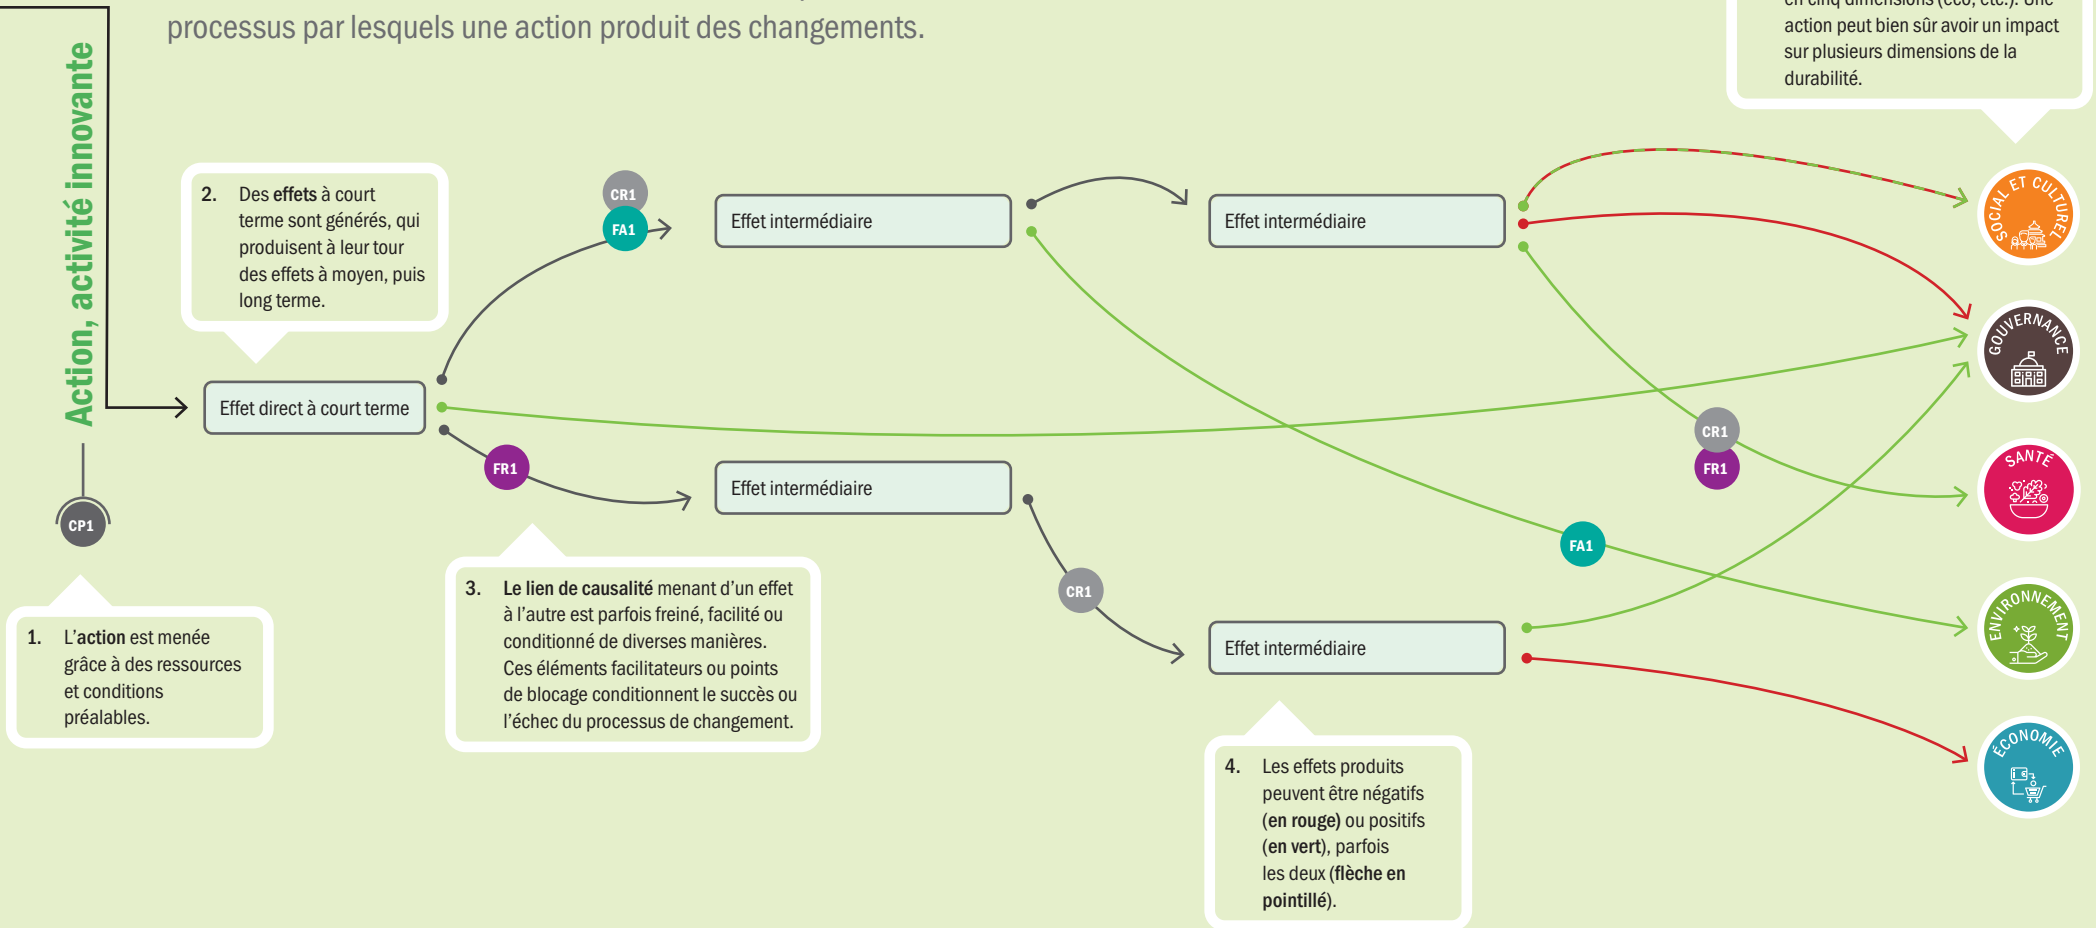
processus par lesquels une action produit des changements.

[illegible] en cinq dimensions (éco, etc.). Une action peut bien sûr avoir un impact sur plusieurs dimensions de la durabilité.

Action, activité innovante

2. Des effets à court terme sont générés, qui produisent à leur tour des effets à moyen, puis long terme.

CR1
FA1

Effet intermédiaire

Effet intermédiaire

Effet direct à court terme

FR1

Effet intermédiaire

CR1
FR1

FA1

CR1

Effet intermédiaire

CP1

1. L'action est menée grâce à des ressources et conditions préalables.

3. Le lien de causalité menant d'un effet à l'autre est parfois freiné, facilité ou conditionné de diverses manières. Ces éléments facilitateurs ou points de blocage conditionnent le succès ou l'échec du processus de changement.

4. Les effets produits peuvent être négatifs (en rouge) ou positifs (en vert), parfois les deux (flèche en pointillé).

SOCIAL ET CULTUREL

GOUVERNANCE

SANTÉ

ENVIRONNEMENT

ÉCONOMIE